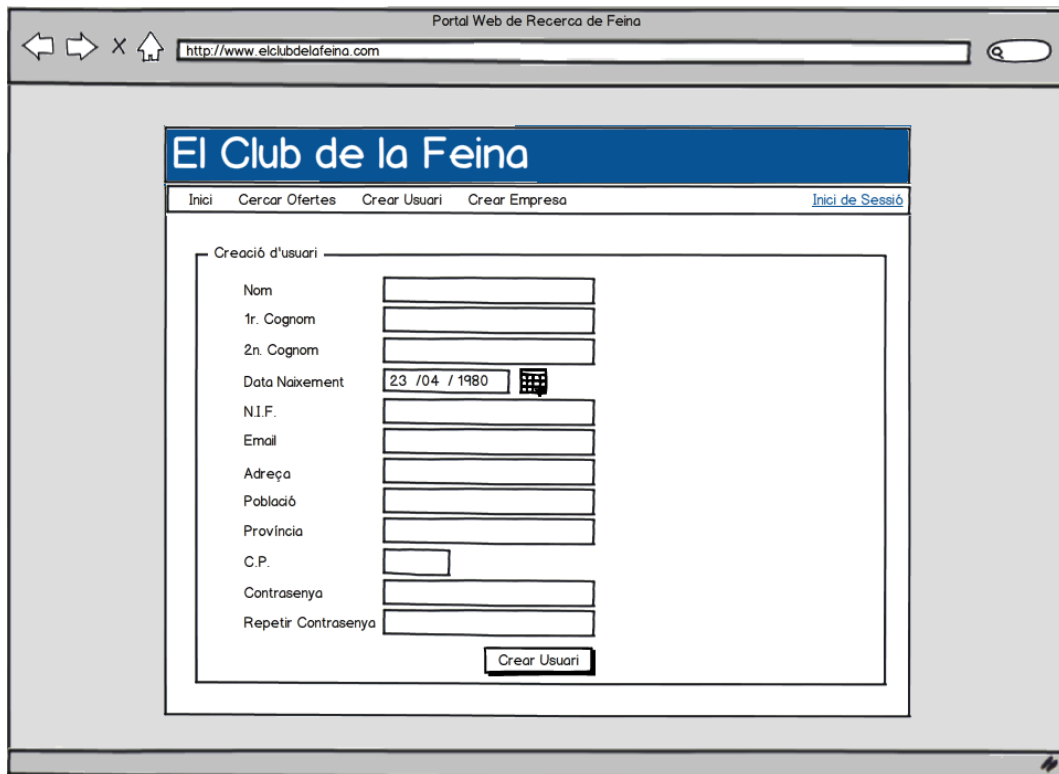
Portal Web de Recerca de Feina

http://www.elclubdelafeina.com

El Club de la Feina

Inici Cercar Ofertes Crear Usuari Crear Empresa Inici de Sessió

Creació d'usuari

Nom

1r. Cognom

2n. Cognom

Data Naixement 23 /04 / 1980

N.I.F.

Email

Adreça

Població

Província

C.P.

Contrasenya

Repetir Contrasenya

Crear Usuari